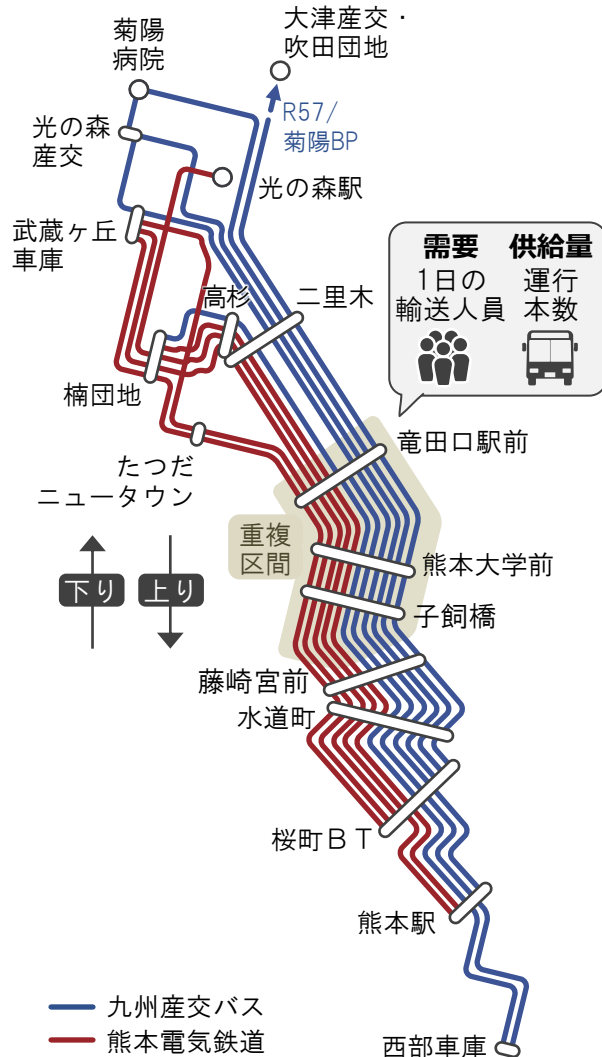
菊陽病院

大津産交・吹田団地

R57／菊陽BP

光の森産交

光の森駅

武蔵ヶ丘車庫

高杉

二里木

需要
1日の輸送人員

供給量
運行本数

楠団地

竜田口駅前

たつだニュータウン

重複区間

下り

上り

熊本大学前

子飼橋

藤崎宮前

水道町

桜町ＢＴ

熊本駅

九州産交バス

熊本電気鉄道

西部車庫